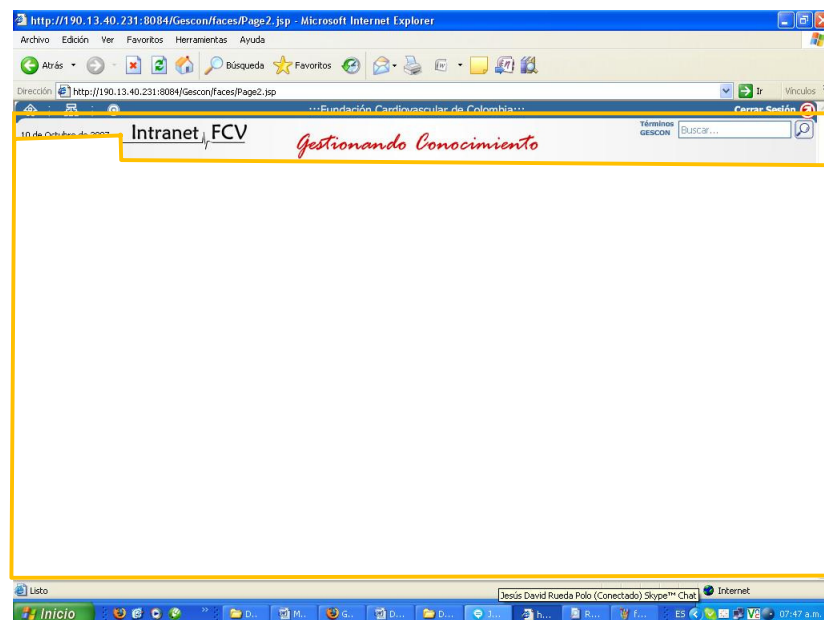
http://190.13.40.231:8084/Gescon/faces/Page2.jsp - Microsoft Internet Explorer

Archivo Edición Ver Favoritos Herramientas Ayuda

Atrás Búsqueda Favoritos

Dirección http://190.13.40.231:8084/Gescon/faces/Page2.jsp Ir Vínculos

:::Fundación Cardiovascular de Colombia::: Cerrar Sesión

10 de Octubre de 2007 Intranet FCV Gestionando Conocimiento Términos GESCON Buscar...

Listo Jesús David Rueda Polo (Conectado) Skype™ Chat Internet

Inicio D... M... G... D... D... J... h... R... f... ES 07:47 a.m.